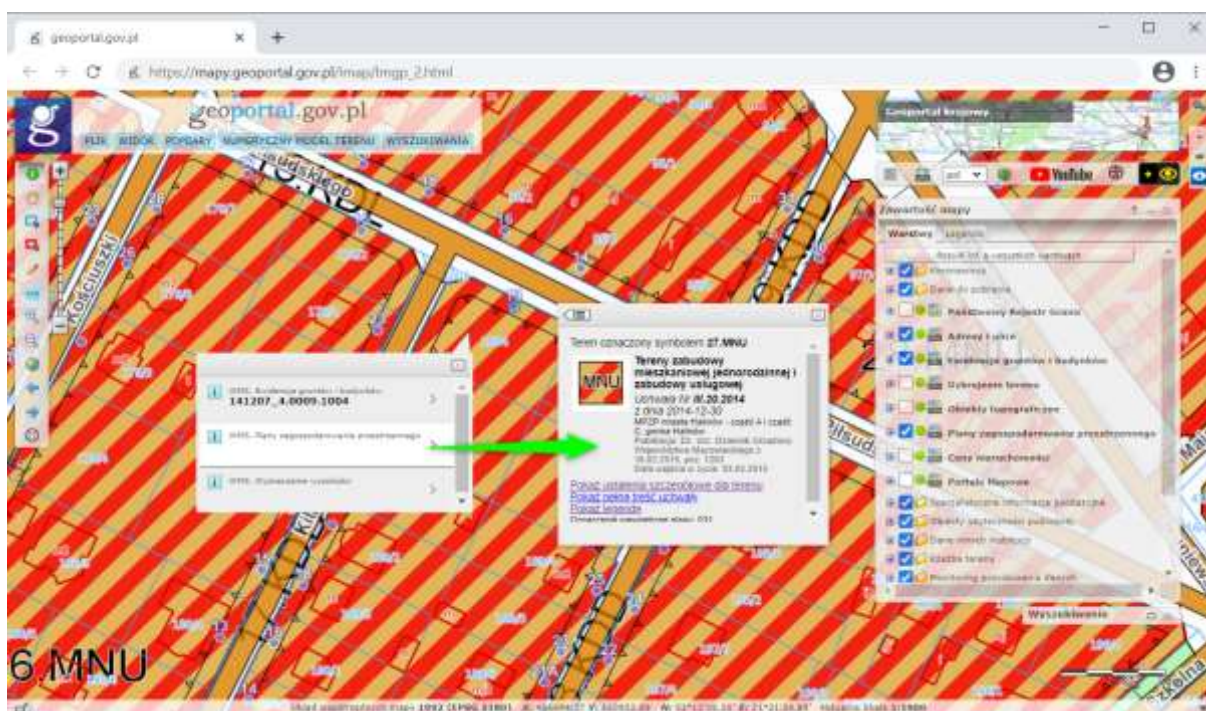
geoportal.gov.pl
https://mapy.geoportal.gov.pl/imap/Imgp_2.html

geoportal.gov.pl
PLIK WIDOK POMIARY NUMERYCZNY MODEL TERENU WYSZUKIWANIA

Geoportal krajowy

YouTube

Zawartość mapy
Warstwy Legenda

Podstawowy Rejestr Granic
Adresy i ulice
Ewidencja gruntów i budynków
Uzbrojenie terenu
Obiekty topograficzne
Plany zagospodarowania przestrzennego
Dane statystyczne
Portale Mapowe

Teren oznaczony symbolem 27.MNU
MNU
Tereny zabudowy mieszkaniowej jednorodzinnej i zabudowy usługowej
Uchwała nr III.20.2014
z dnia 2014-12-30
Pokaż ustalenia szczegółowe dla terenu
Pokaż pełną treść uchwały
Pokaż legendę

WMS: Ewidencja gruntów i budynków
141207_4.0009.1004
WMS: Plany zagospodarowania przestrzennego

Kościuszki
Piłsud
6 MNU
Wyszukiwanie